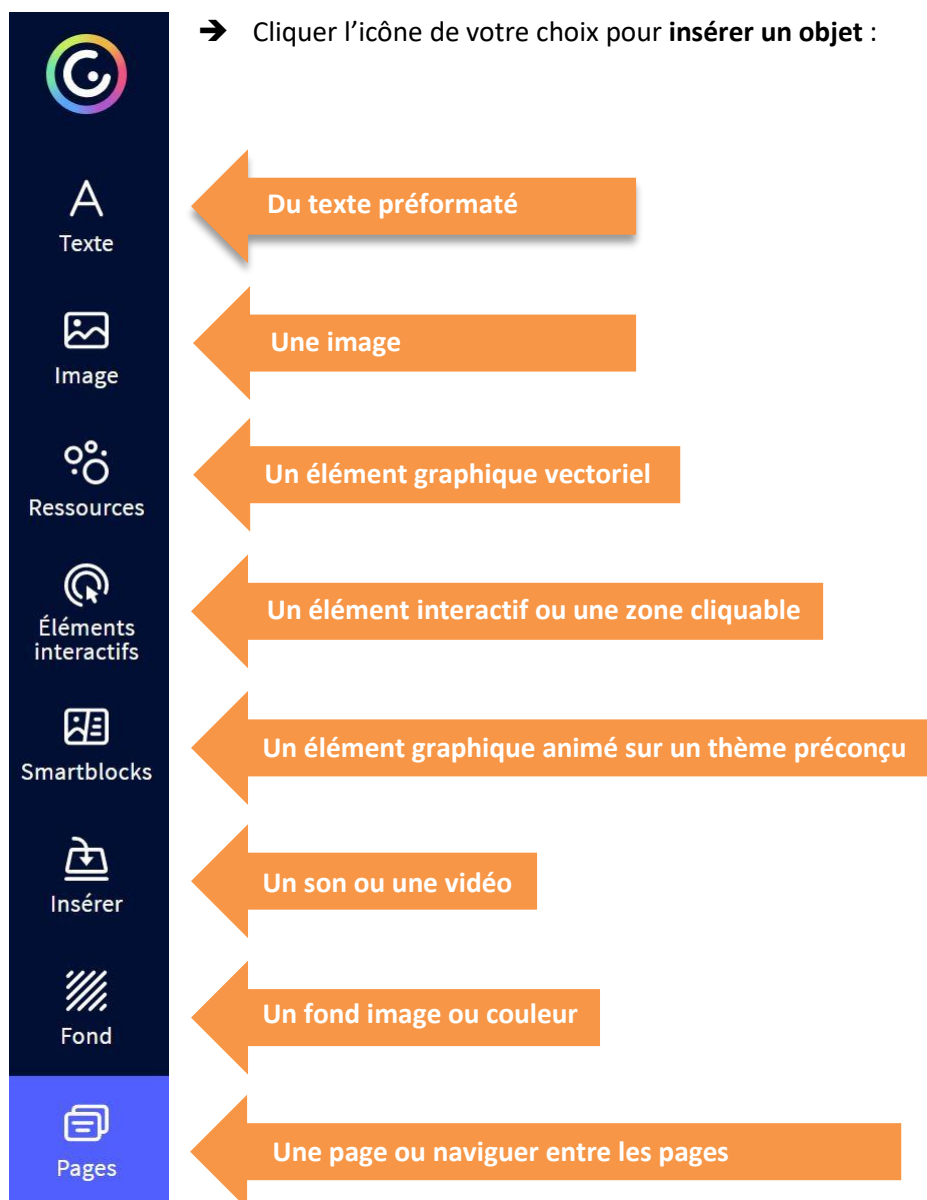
➔ Cliquer l’icône de votre choix pour **insérer un objet** :

Texte

Du texte préformaté

Image

Une image

Ressources

Un élément graphique vectoriel

Éléments interactifs

Un élément interactif ou une zone cliquable

Smartblocks

Un élément graphique animé sur un thème préconçu

Insérer

Un son ou une vidéo

Fond

Un fond image ou couleur

Pages

Une page ou naviguer entre les pages